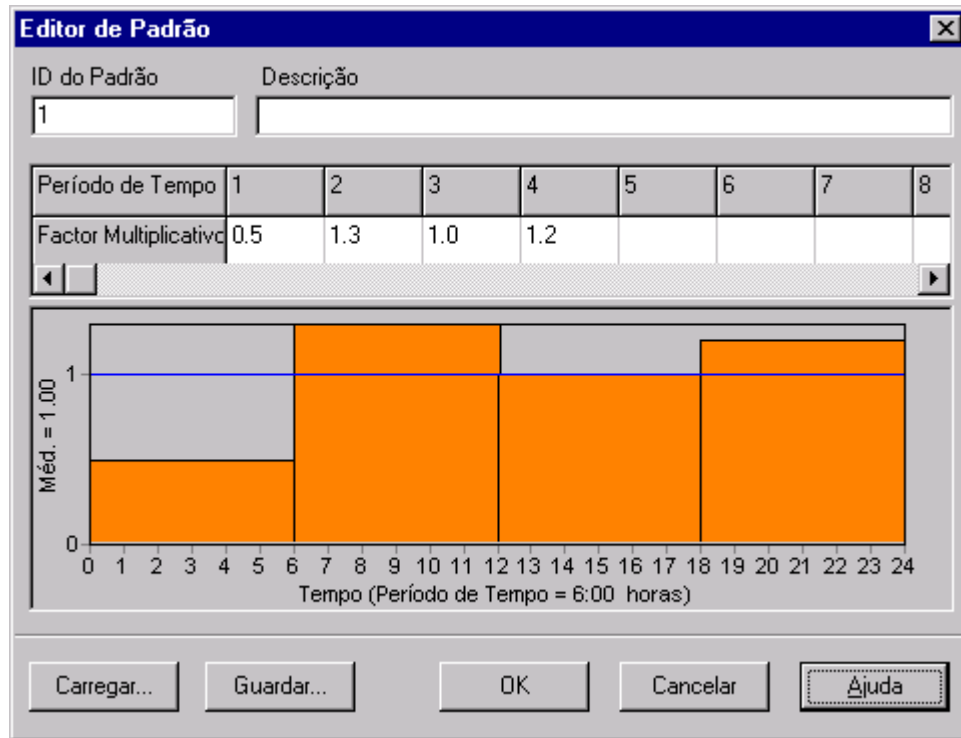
Editor de Padrão

ID do Padrão
1

Descrição

| Período de Tempo | 1 | 2 | 3 | 4 | 5 | 6 | 7 | 8 |
|---|---|---|---|---|---|---|---|---|
| Factor Multiplicativo | 0.5 | 1.3 | 1.0 | 1.2 | | | | |

Méd. = 1.00
1
0
0 1 2 3 4 5 6 7 8 9 10 11 12 13 14 15 16 17 18 19 20 21 22 23 24
Tempo (Período de Tempo = 6:00 horas)

Carregar... Guardar... OK Cancelar Ajuda